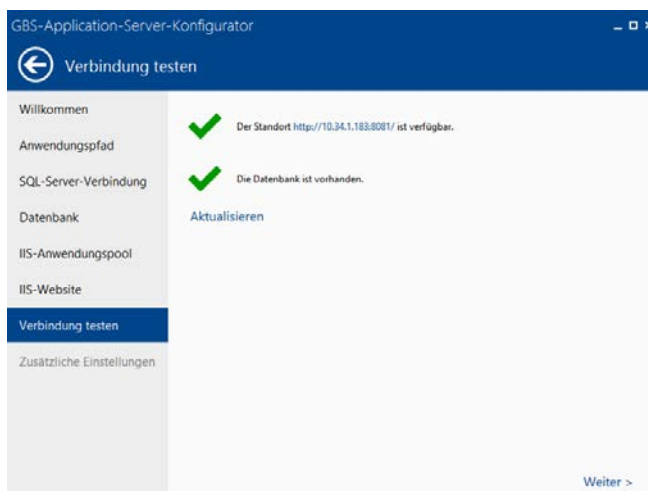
GBS-Application-Server-Konfigurator

Verbindung testen

Willkommen

Anwendungspfad

SQL-Server-Verbindung

Datenbank

IIS-Anwendungspool

IIS-Website

Verbindung testen

Zusätzliche Einstellungen

Der Standort http://10.34.1.183:8081/ ist verfügbar.

Die Datenbank ist vorhanden.

Aktualisieren

Weiter >